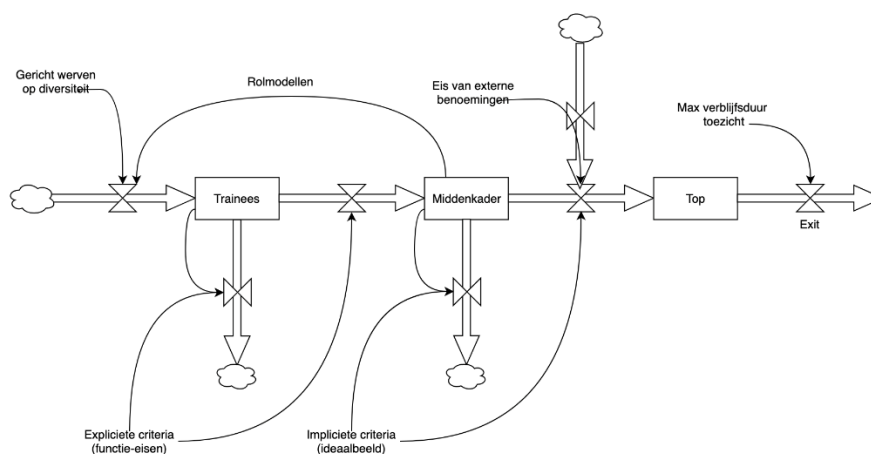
Gericht werven op diversiteit

Rolmodellen

Eis van externe benoemingen

Max verblijfsduur toezicht

Trainees

Middenkader

Top

Exit

Expliciete criteria (functie-eisen)

Impliciete criteria (ideaalbeeld)